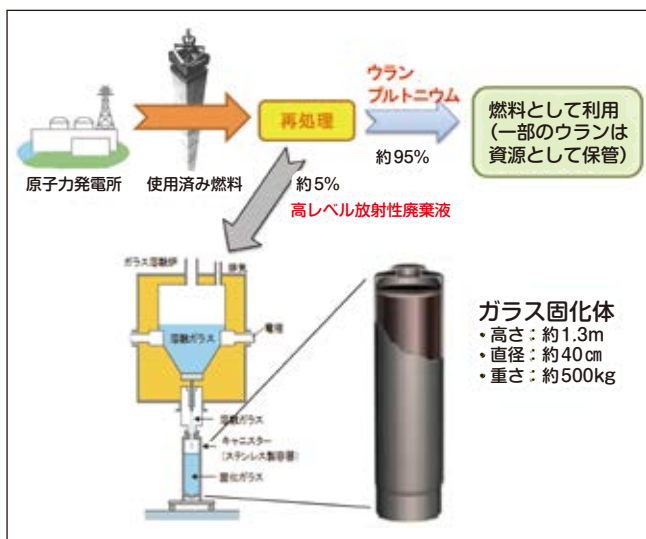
ウラン
プルトニウム

再処理

燃料として利用
（一部のウランは
資源として保管）

約95%

原子力発電所

使用済み燃料

約5%

高レベル放射性廃棄液

ガラス溶融炉

排気

溶融ガラス

電極

溶融ガラス

キャニスター
（ステンレス製容器）

固化ガラス

ガラス固化体
•高さ：約1.3m
•直径：約40cm
•重さ：約500kg